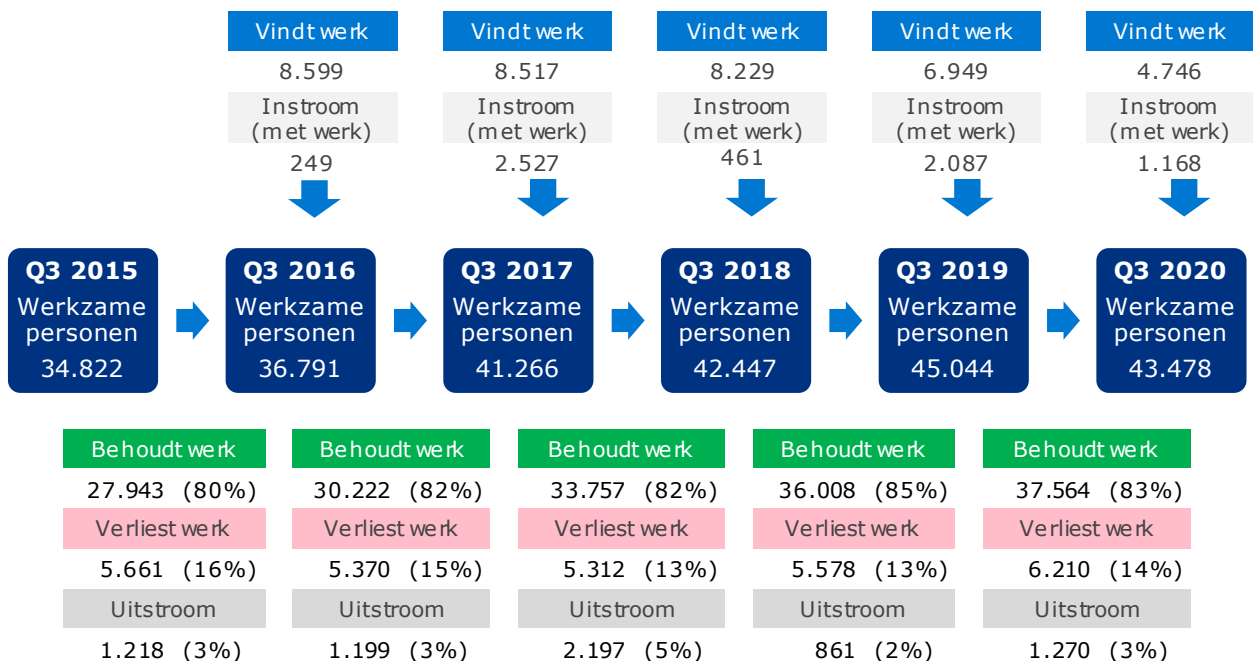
Vindt werk
8.599
Instroom (met werk)
249

Vindt werk
8.517
Instroom (met werk)
2.527

Vindt werk
8.229
Instroom (met werk)
461

Vindt werk
6.949
Instroom (met werk)
2.087

Vindt werk
4.746
Instroom (met werk)
1.168

Q3 2015
Werkzame personen
34.822

Q3 2016
Werkzame personen
36.791

Q3 2017
Werkzame personen
41.266

Q3 2018
Werkzame personen
42.447

Q3 2019
Werkzame personen
45.044

Q3 2020
Werkzame personen
43.478

Behoudt werk
27.943 (80%)
Verliest werk
5.661 (16%)
Uitstroom
1.218 (3%)

Behoudt werk
30.222 (82%)
Verliest werk
5.370 (15%)
Uitstroom
1.199 (3%)

Behoudt werk
33.757 (82%)
Verliest werk
5.312 (13%)
Uitstroom
2.197 (5%)

Behoudt werk
36.008 (85%)
Verliest werk
5.578 (13%)
Uitstroom
861 (2%)

Behoudt werk
37.564 (83%)
Verliest werk
6.210 (14%)
Uitstroom
1.270 (3%)